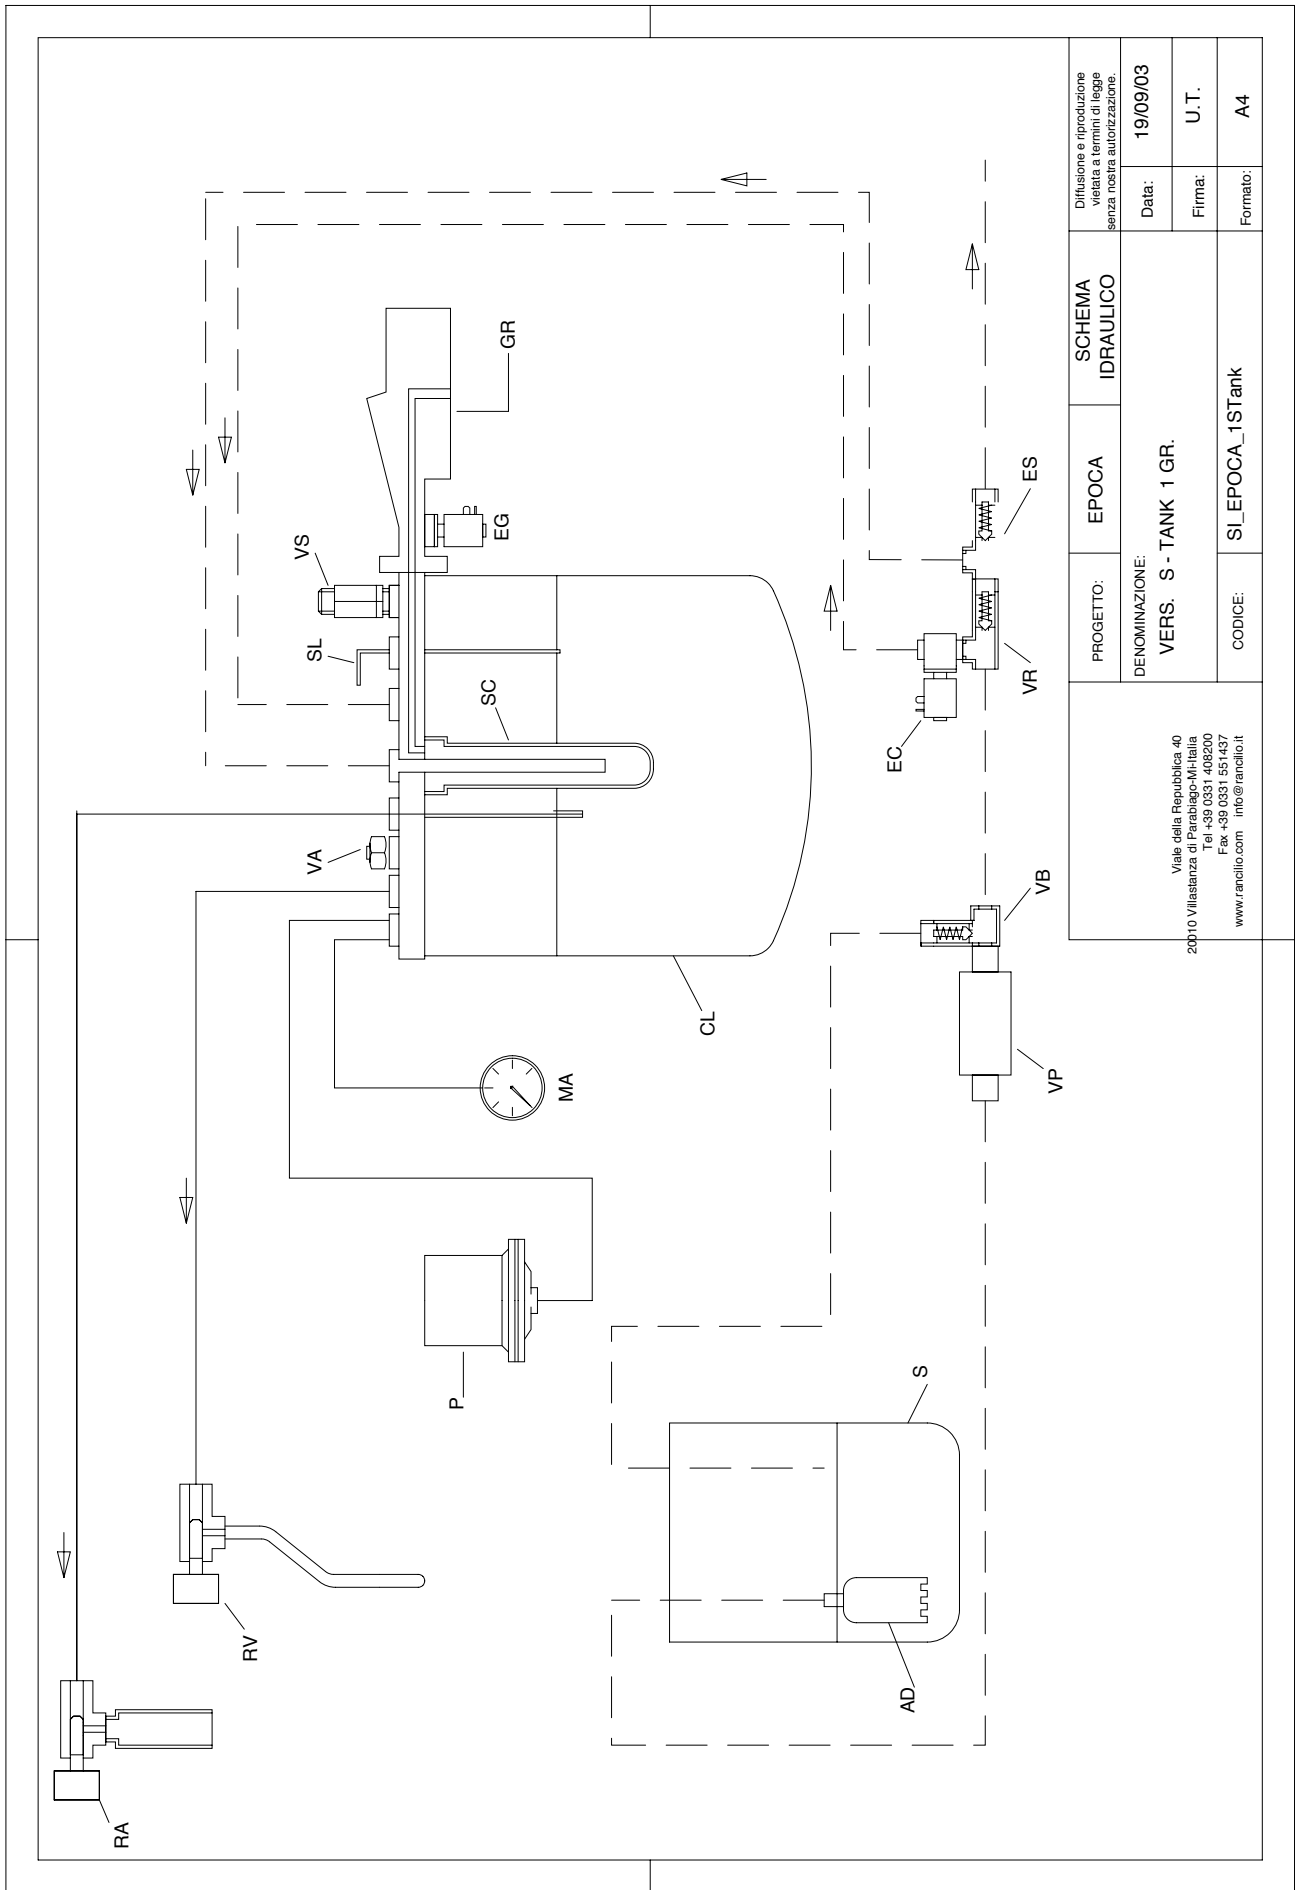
Diffusione e riproduzione vietata a termini di legge senza nostra autorizzazione.

Data: 19/09/03

Firma: U.T.

Formato: A4

SCHEMA IDRAULICO

PROGETTO: EPOCA

DENOMINAZIONE:
VERS. S - TANK 1 GR.

CODICE: SI_EPOCA_1STank

Viale della Repubblica 40
20010 Villastanza di Parabiago-MI-Italia
Tel +39 0331 408200
Fax +39 0331 551437
www.rancilio.com info@rancilio.it

GR
EG
VS
SL
SC
VA
CL
MA
P
S
AD
RV
RA
ES
VR
EC
VB
VP